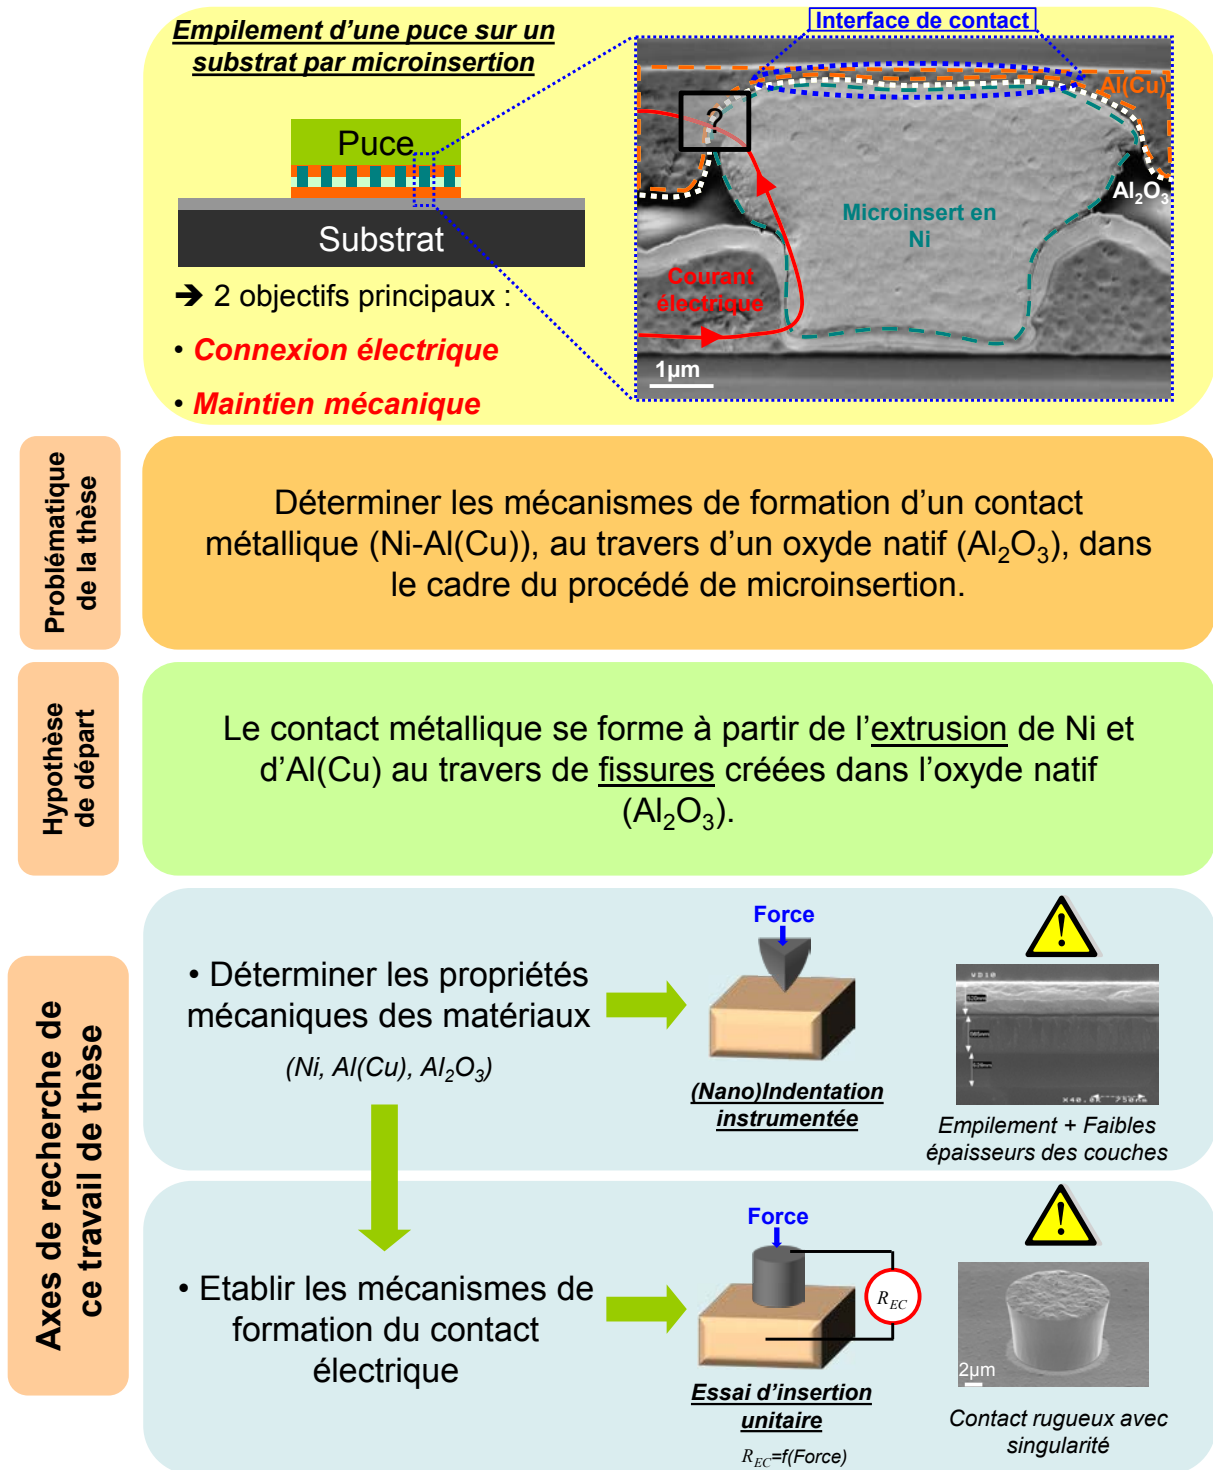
Empilement d'une puce sur un substrat par microinsertion

Puce

Substrat

➔ 2 objectifs principaux :

• Connexion électrique

• Maintien mécanique

Interface de contact

Al(Cu)

?

$Al_2O_3$

Microinsert en Ni

Courant électrique

1µm

Problématique de la thèse

Déterminer les mécanismes de formation d'un contact métallique (Ni-Al(Cu)), au travers d'un oxyde natif ($Al_2O_3$), dans le cadre du procédé de microinsertion.

Hypothèse de départ

Le contact métallique se forme à partir de l'extrusion de Ni et d'Al(Cu) au travers de fissures créées dans l'oxyde natif ($Al_2O_3$).

Axes de recherche de ce travail de thèse

• Déterminer les propriétés mécaniques des matériaux

(Ni, Al(Cu), $Al_2O_3$)

Force

(Nano)Indentation instrumentée

Empilement + Faibles épaisseurs des couches

• Etablir les mécanismes de formation du contact électrique

Force

$R_{EC}$

Essai d'insertion unitaire

$R_{EC}$=f(Force)

2µm

Contact rugueux avec singularité